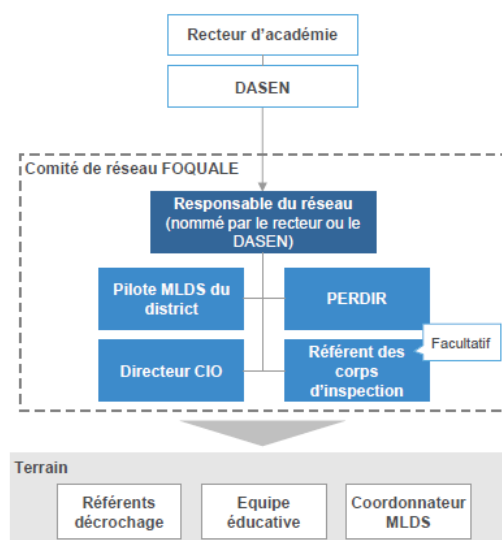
Recteur d'académie

DASEN

Comité de réseau FOQUALE

Responsable du réseau (nommé par le recteur ou le DASEN)

Pilote MLDS du district

PERDIR

Directeur CIO

Référent des corps d'inspection

Facultatif

Terrain

Référents décrochage

Equipe éducative

Coordonnateur MLDS